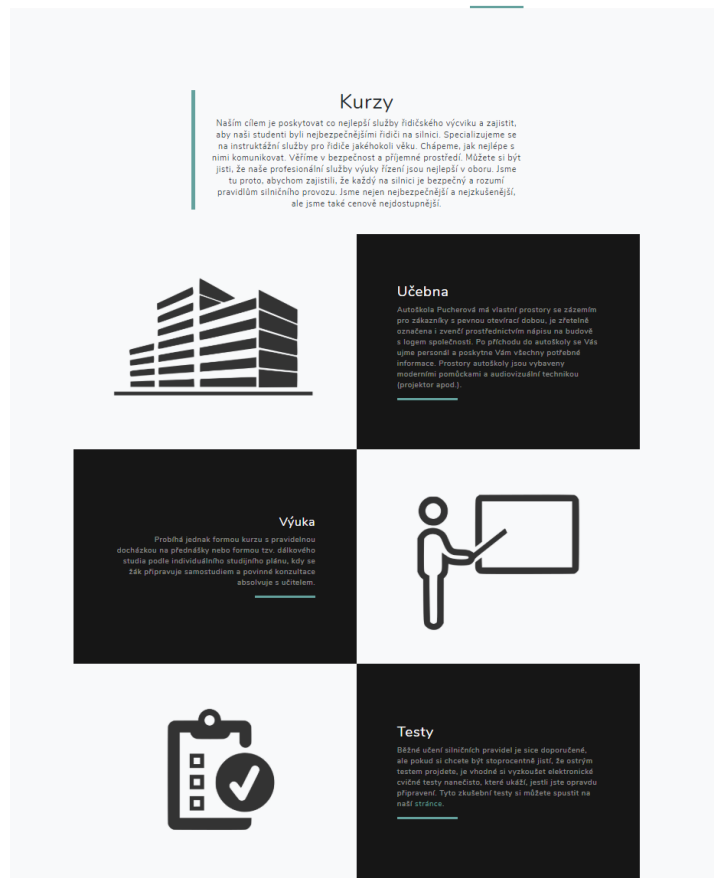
Kurzy

Naším cílem je poskytovat co nejlepší služby řidičského výcviku a zajistit, aby naši studenti byli nejbezpečnějšími řidiči na silnici. Specializujeme se na instruktážní služby pro řidiče jakéhokoli věku. Chápeme, jak nejlépe s nimi komunikovat. Věříme v bezpečnost a příjemné prostředí. Můžete si být jisti, že naše profesionální služby výuky řízení jsou nejlepší v oboru. Jsme tu proto, abychom zajistili, že každý na silnici je bezpečný a rozumí pravidlům silničního provozu. Jsme nejen nejbezpečnější a nejzkušenější, ale jsme také cenově nejdostupnější.

Učebna

Autoškola Pucherová má vlastní prostory se zázemím pro zákazníky s pevnou otevírací dobou, je zřetelně označena i zvenčí prostřednictvím nápisu na budově s logem společnosti. Po příchodu do autoškoly se Vás ujme personál a poskytne Vám všechny potřebné informace. Prostory autoškoly jsou vybaveny moderními pomůckami a audiovizuální technikou (projektor apod.).

Výuka

Probíhá jednak formou kurzu s pravidelnou docházkou na přednášky nebo formou tzv. dálkového studia podle individuálního studijního plánu, kdy se žák připravuje samostudiem a povinně konzultace absolvuje s učitelem.

Testy

Běžné učení silničních pravidel je sice doporučené, ale pokud si chcete být stoprocentně jistí, že ostrým testem projdete, je vhodné si vyzkoušet elektronické cvičné testy nanečisto, které ukáží, jestli jste opravdu připravení. Tyto zkušební testy si můžete spustit na naší stránce.